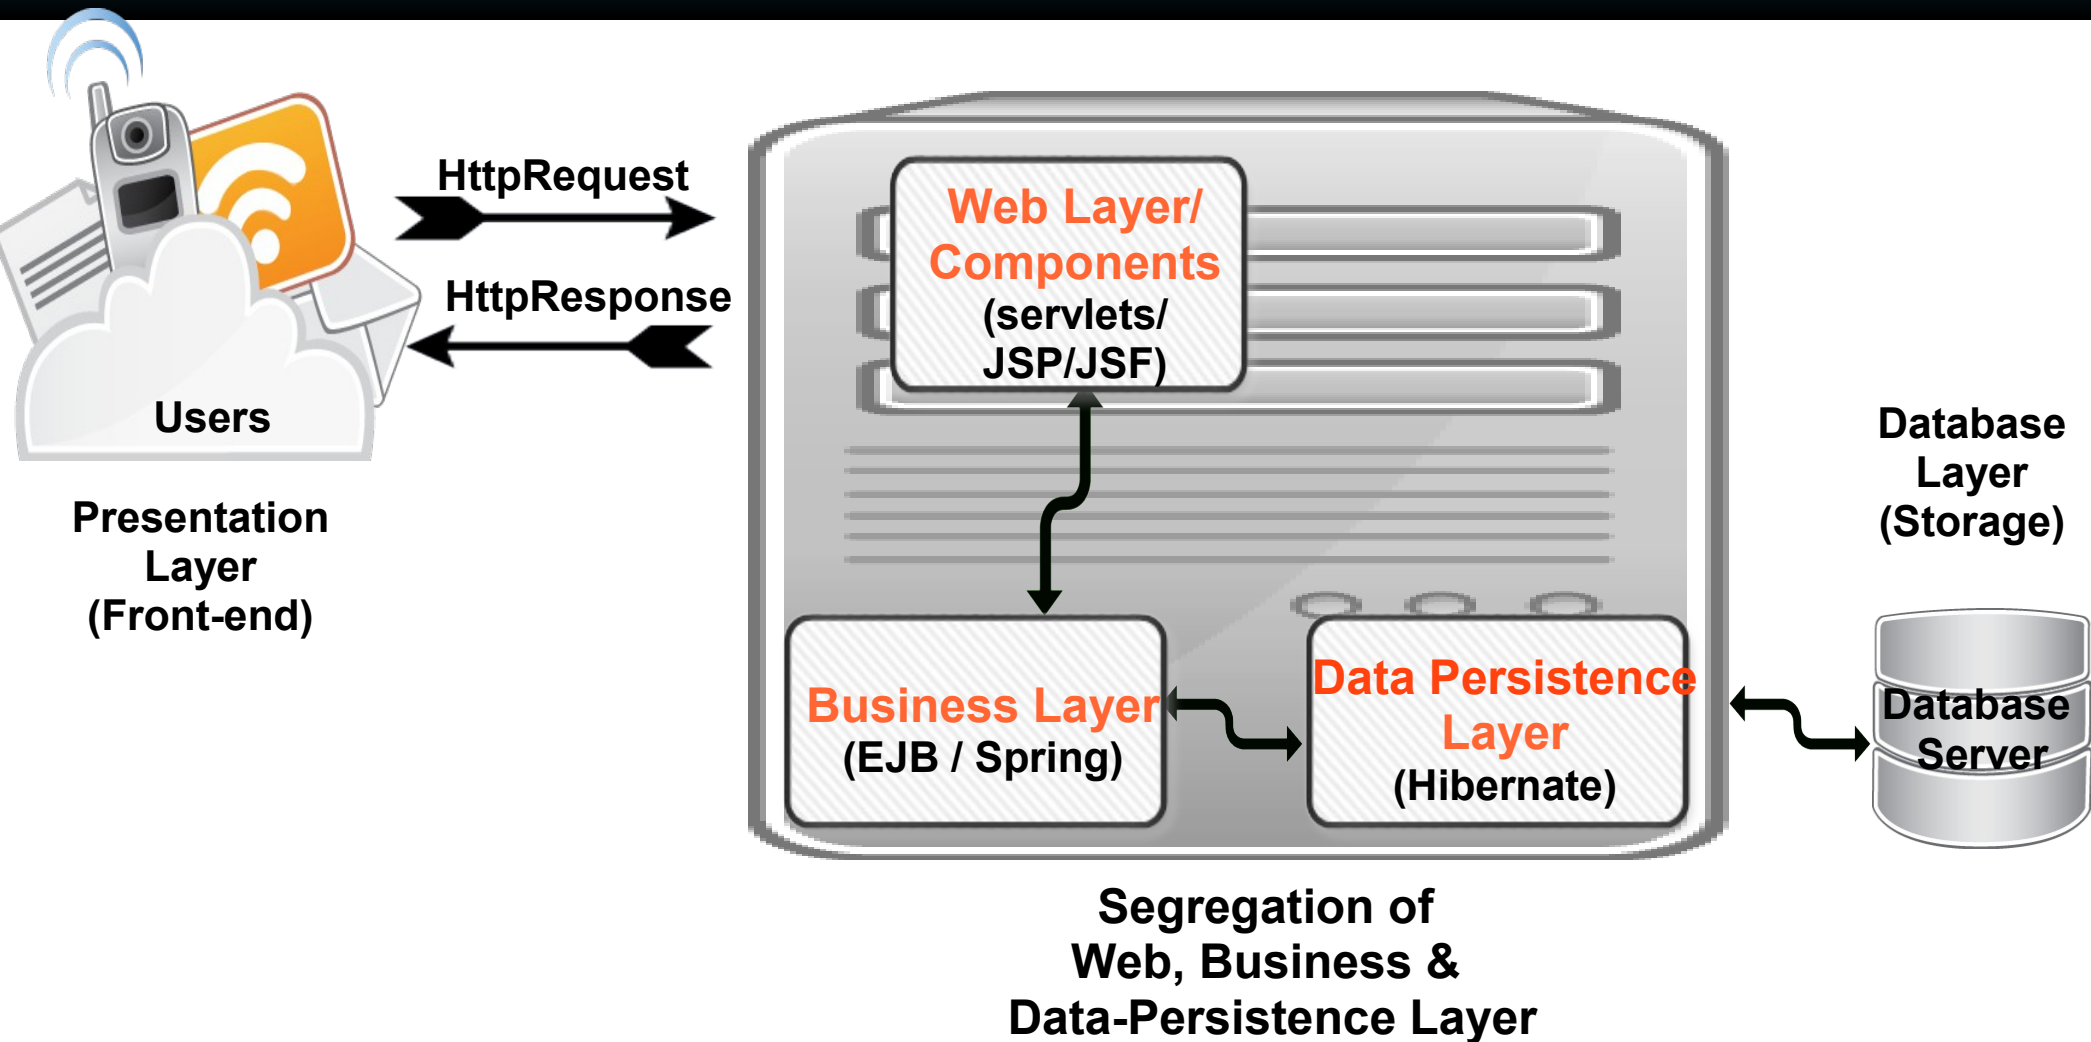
Users

Presentation Layer (Front-end)

HttpRequest

HttpResponse

Web Layer/ Components (servlets/ JSP/JSF)

Business Layer (EJB / Spring)

Data Persistence Layer (Hibernate)

Database Layer (Storage)

Database Server

Segregation of Web, Business & Data-Persistence Layer